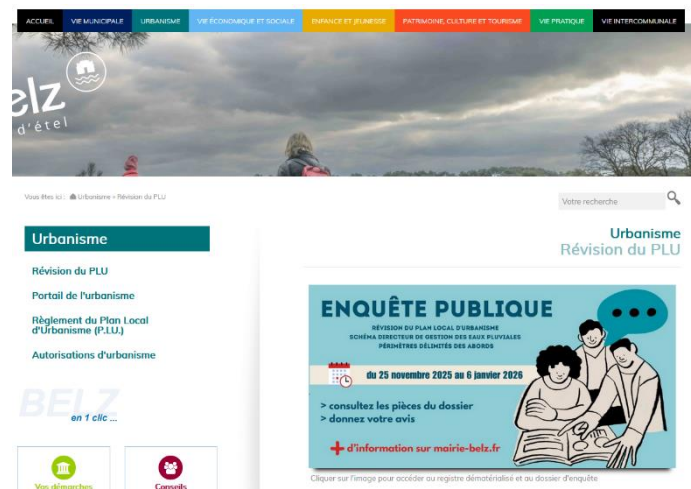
ACCUEIL | VIE MUNICIPALE | URBANISME | VIE ÉCONOMIQUE ET SOCIALE | ENFANCE ET JEUNESSE | PATRIMOINE, CULTURE ET TOURISME | VIE PRATIQUE | VIE INTERCOMMUNALE

elz
d'étel

Vous êtes ici : Urbanisme > Révision du PLU

Votre recherche

Urbanisme

Révision du PLU

Portail de l'urbanisme

Règlement du Plan Local d'Urbanisme (P.L.U.)

Autorisations d'urbanisme

BELZ
en 1 clic ...

Vos démarches

Conseils

Urbanisme
Révision du PLU

ENQUÊTE PUBLIQUE
RÉVISION DU PLAN LOCAL D'URBANISME
SCHÉMA DIRECTEUR DE GESTION DES EAUX PLUVIALES
PÉRIMÈTRES DÉLIMITÉS DES ABORDS

du 25 novembre 2025 au 6 janvier 2026

> consultez les pièces du dossier
> donnez votre avis

+ d'information sur mairie-belz.fr

Cliquer sur l'image pour accéder au registre dématérialisé et au dossier d'enquête